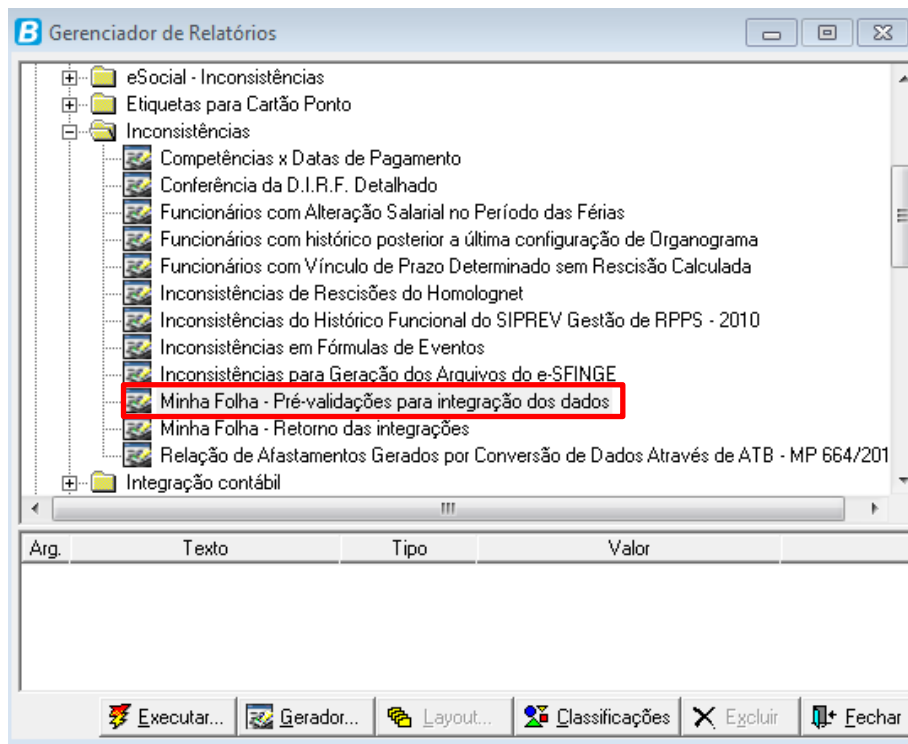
Gerenciador de Relatórios

eSocial - Inconsistências
Etiquetas para Cartão Ponto
Inconsistências
Competências x Datas de Pagamento
Conferência da D.I.R.F. Detalhado
Funcionários com Alteração Salarial no Período das Férias
Funcionários com histórico posterior a última configuração de Organograma
Funcionários com Vínculo de Prazo Determinado sem Rescisão Calculada
Inconsistências de Rescisões do Homolognet
Inconsistências do Histórico Funcional do SIPREV Gestão de RPPS - 2010
Inconsistências em Fórmulas de Eventos
Inconsistências para Geração dos Arquivos do e-SFINGE
Minha Folha - Pré-validações para integração dos dados
Minha Folha - Retorno das integrações
Relação de Afastamentos Gerados por Conversão de Dados Através de ATB - MP 664/201
Integração contábil

| Arg. | Texto | Tipo | Valor |
|---|---|---|---|

Executar... Gerador... Layout... Classificações Excluir Fechar